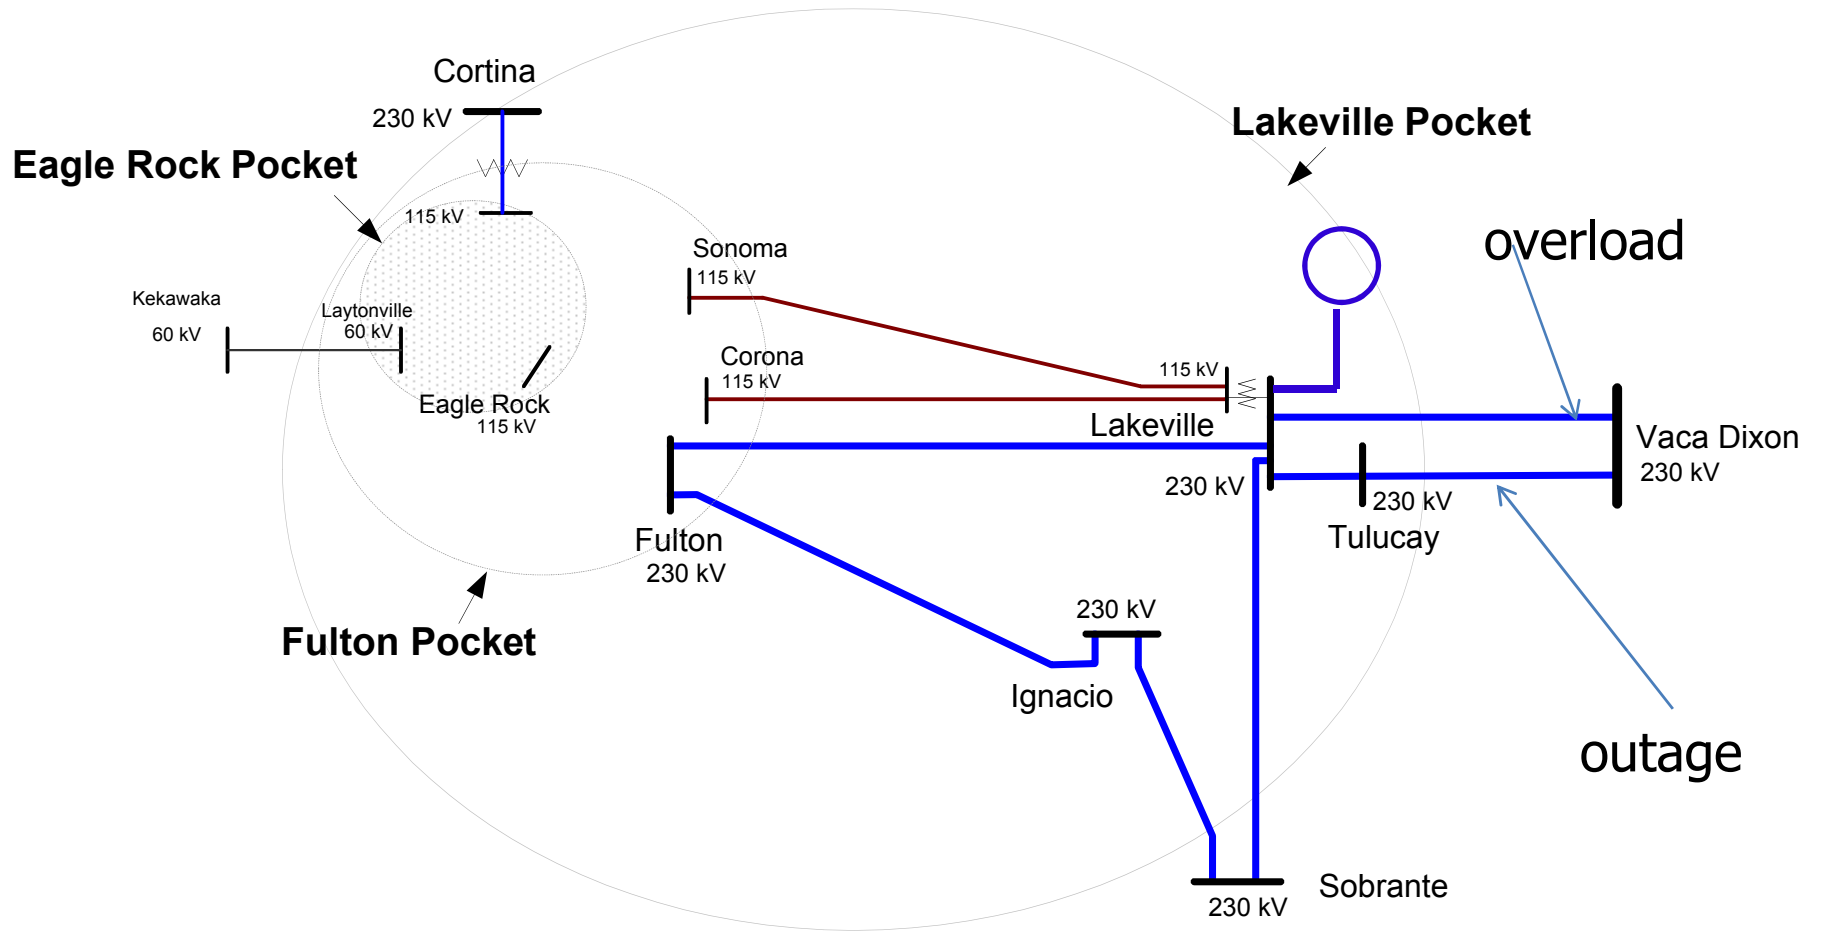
Cortina
230 kV
Eagle Rock Pocket
115 kV
Lakeville Pocket
Sonoma
115 kV
overload
Kekawaka
60 kV
Laytonville
60 kV
Corona
115 kV
115 kV
Eagle Rock
115 kV
Lakeville
Vaca Dixon
230 kV
230 kV
230 kV
Tulucay
Fulton
230 kV
Fulton Pocket
230 kV
Ignacio
outage
Sobrante
230 kV